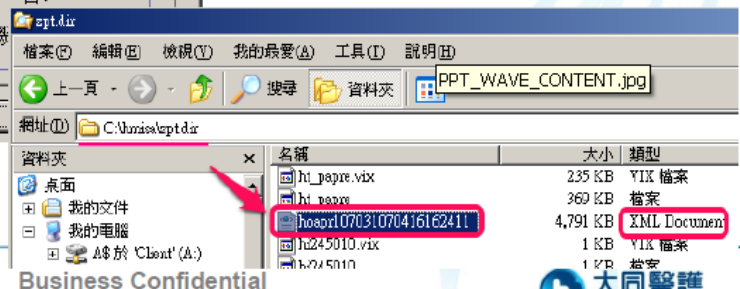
spt.dir

檔案(F) 編輯(E) 檢視(V) 我的最愛(A) 工具(T) 說明(H)

上一頁 搜尋 資料夾 PPT_WAVE_CONTENT.jpg

網址(D) C:\lumisa\spt.dir

資料夾 ×

桌面
我的文件
我的電腦
A$ 於 'Client' (A:)

| 名稱 | 大小 | 類型 |
|---|---|---|
| ht_papre.vix | 235 KB | VIX 檔案 |
| ht_papre | 369 KB | 檔案 |
| hoapr10703107041616241 | 4,791 KB | XML Document |
| hz45010.vix | 1 KB | VIX 檔案 |
| hz45010 | 1 KB | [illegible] |

Business Confidential

大同醫護